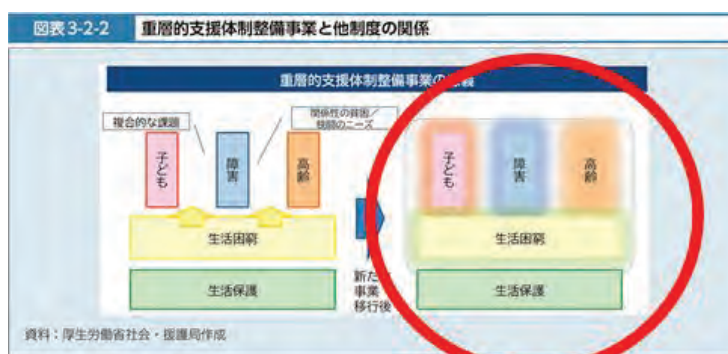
図表 3-2-2　重層的支援体制整備事業と他制度の関係

重層的支援体制整備事業の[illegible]

複合的な課題

関係性の貧困／狭間のニーズ

子ども

障害

高齢

生活困窮

生活保護

新た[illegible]
事業
移行後

子ども

障害

高齢

生活困窮

生活保護

資料：厚生労働省社会・援護局作成